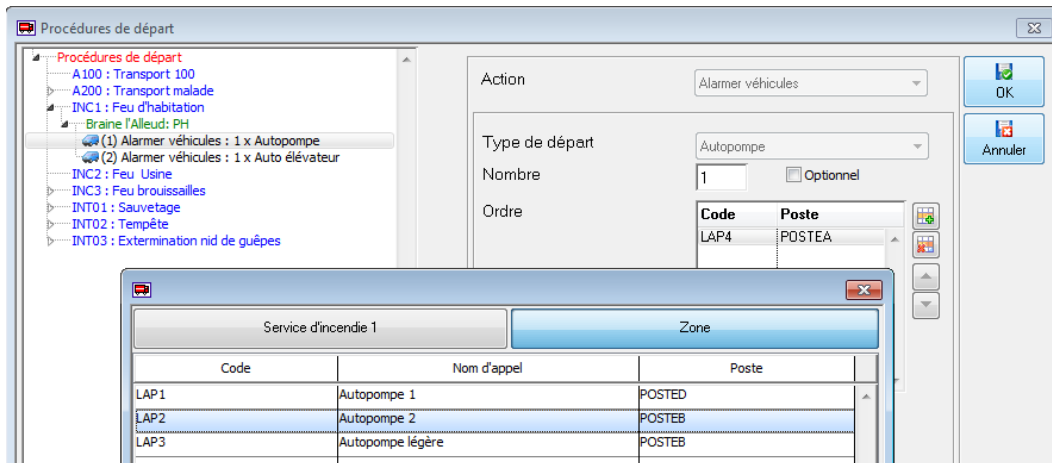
Procédures de départ

Procédures de départ
A100 : Transport 100
A200 : Transport malade
INC1 : Feu d'habitation
Braine l'Alleud: PH
(1) Alarmer véhicules : 1 x Autopompe
(2) Alarmer véhicules : 1 x Auto élévateur
INC2 : Feu Usine
INC3 : Feu brouissailles
INT01 : Sauvetage
INT02 : Tempête
INT03 : Extermination nid de guêpes

Action
Alarmer véhicules

OK
Annuler

Type de départ
Autopompe
Nombre
1
Optionnel
Ordre

| Code | Poste |
|---|---|
| LAP4 | POSTEA |

Service d'incendie 1
Zone

| Code | Nom d'appel | Poste |
|---|---|---|
| LAP1 | Autopompe 1 | POSTED |
| LAP2 | Autopompe 2 | POSTEB |
| LAP3 | Autopompe légère | POSTEB |